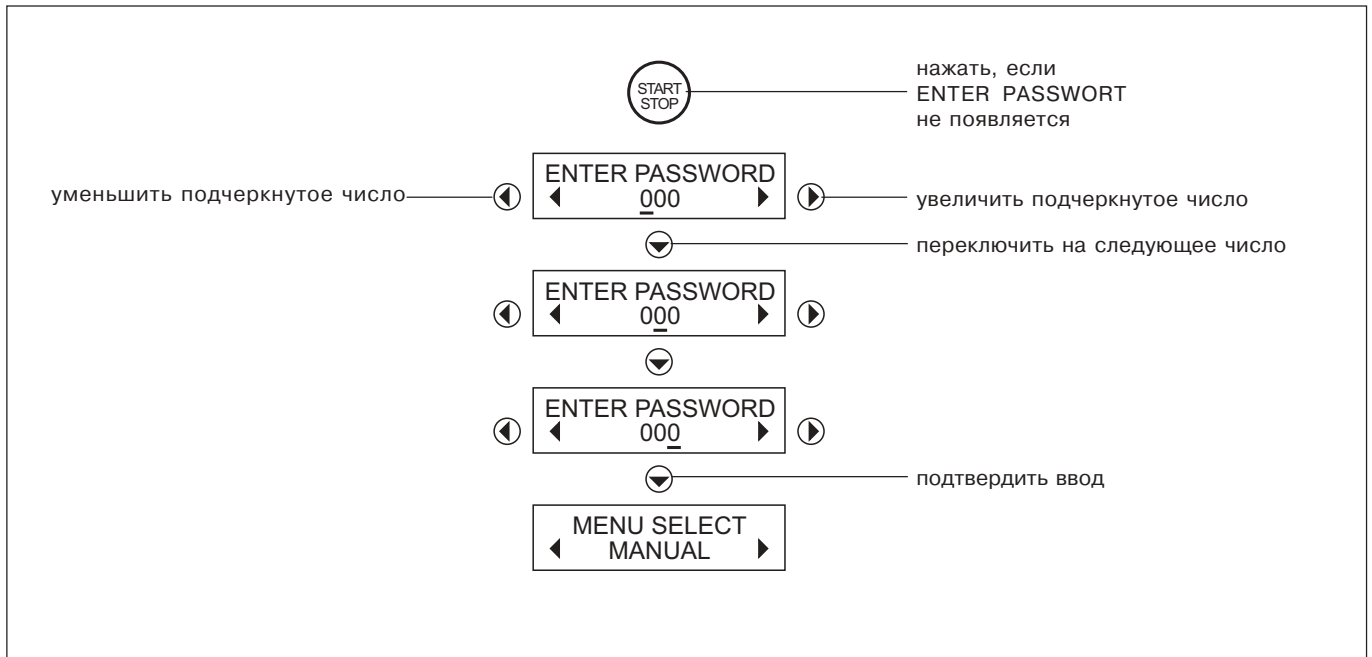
START
STOP

нажать, если ENTER PASSWORT не появляется

ENTER PASSWORD
000

уменьшить подчеркнутое число

увеличить подчеркнутое число

переключить на следующее число

ENTER PASSWORD
000

ENTER PASSWORD
000

подтвердить ввод

MENU SELECT
MANUAL